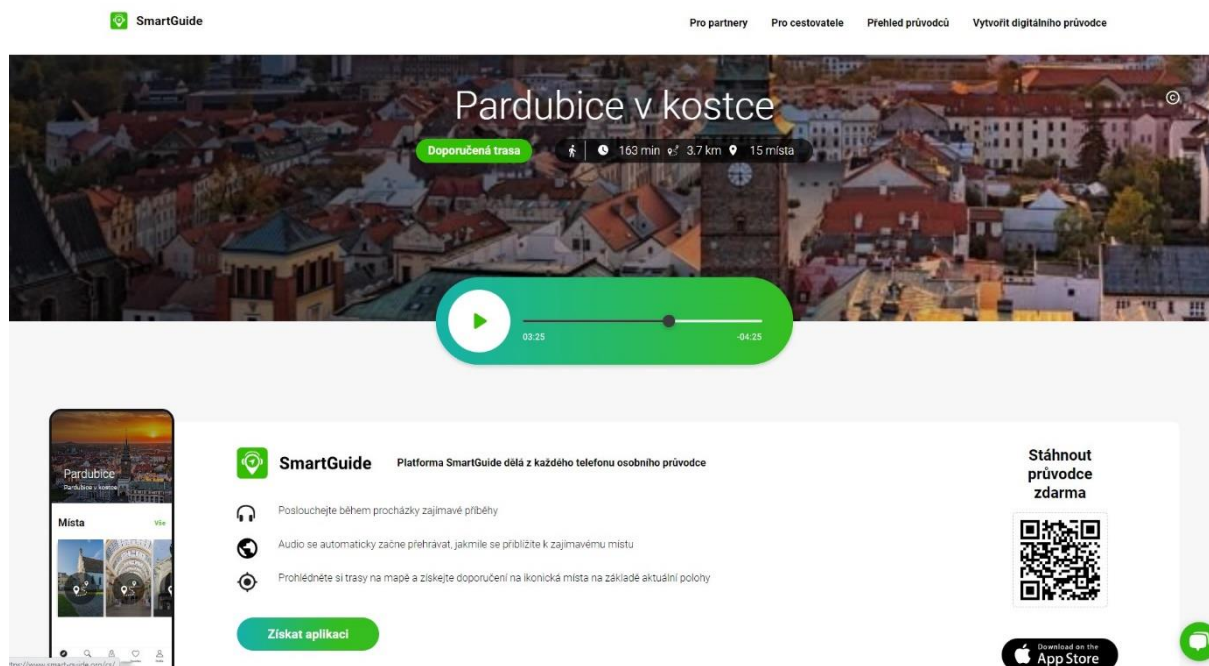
SmartGuide

Pro partnery Pro cestovatele Přehled průvodců Vytvořit digitálního průvodce

Pardubice v kostce

Doporučená trasa

163 min 3.7 km 15 místa

03:25 -04:25

Pardubice
Pardubice v kostce

Místa Vše

SmartGuide Platforma SmartGuide dělá z každého telefonu osobního průvodce

Poslouchejte během procházky zajímavé příběhy

Audio se automaticky začne přehrávat, jakmile se přiblížíte k zajímavému místu

Prohlédněte si trasy na mapě a získejte doporučení na ikonická místa na základě aktuální polohy

Získat aplikaci

Stáhnout průvodce zdarma

Download on the App Store

https://www.smart-guide.org/cs/